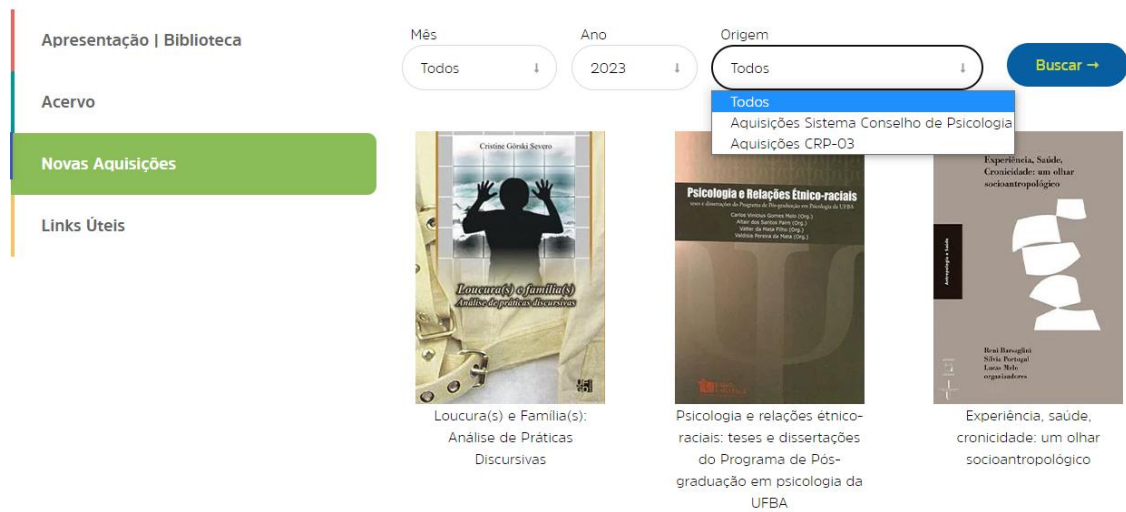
Apresentação | Biblioteca

Acervo

Novas Aquisições

Links Úteis

Mês
Todos

Ano
2023

Origem
Todos

Buscar →

Todos
Aquisições Sistema Conselho de Psicologia
Aquisições CRP-03

Cristine Górski Severo
Loucura(s) e família(s)
Análise de práticas discursivas

Loucura(s) e Família(s): Análise de Práticas Discursivas

Psicologia e Relações Étnico-raciais
teses e dissertações do Programa de Pós-graduação em Psicologia da UFBA
Carlos Vinicius Gomes Melo (Org.)
Altair dos Santos Paim (Org.)
Válter da Mata Filho (Org.)
Valdísia Pereira da Mata (Org.)

Psicologia e relações étnico-raciais: teses e dissertações do Programa de Pós-graduação em psicologia da UFBA

Experiência, Saúde, Cronicidade: um olhar socioantropológico
Antropologia e Saúde
Reni Barsaglini
Silvia Portugal
Lucas Melo
organizadores

Experiência, saúde, cronicidade: um olhar socioantropológico